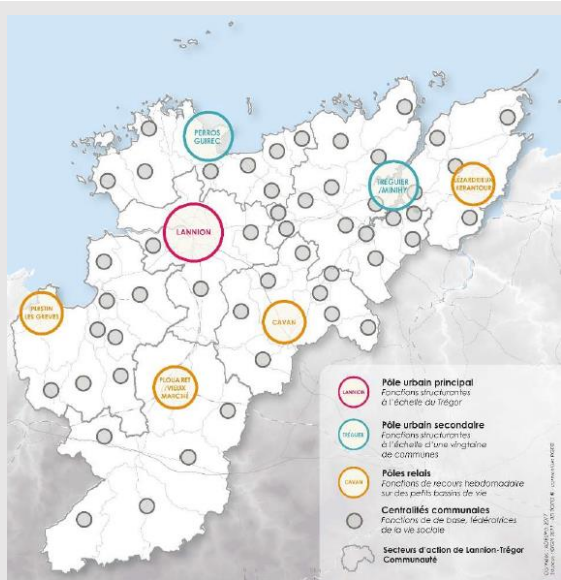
PERROS GUIREC

TRÉGUIER /MINIHY

PLEUDANIEL / PLEUMEUR GAUTIER / LÉZARDRIEUX / KERANTOUR

LANNION

PLESTIN LES GRÈVES

CAVAN

PLOUARET /VIEUX MARCHÉ

LANNION
Pôle urbain principal
Fonctions structurantes à l'échelle du Trégor

TRÉGUIER
Pôle urbain secondaire
Fonctions structurantes à l'échelle d'une vingtaine de communes

CAVAN
Pôles relais
Fonctions de recours hebdomadaire sur des petits bassins de vie

Centralités communales
Fonctions de de base, fédératrices de la vie sociale

Secteurs d'action de Lannion-Trégor Communauté

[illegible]